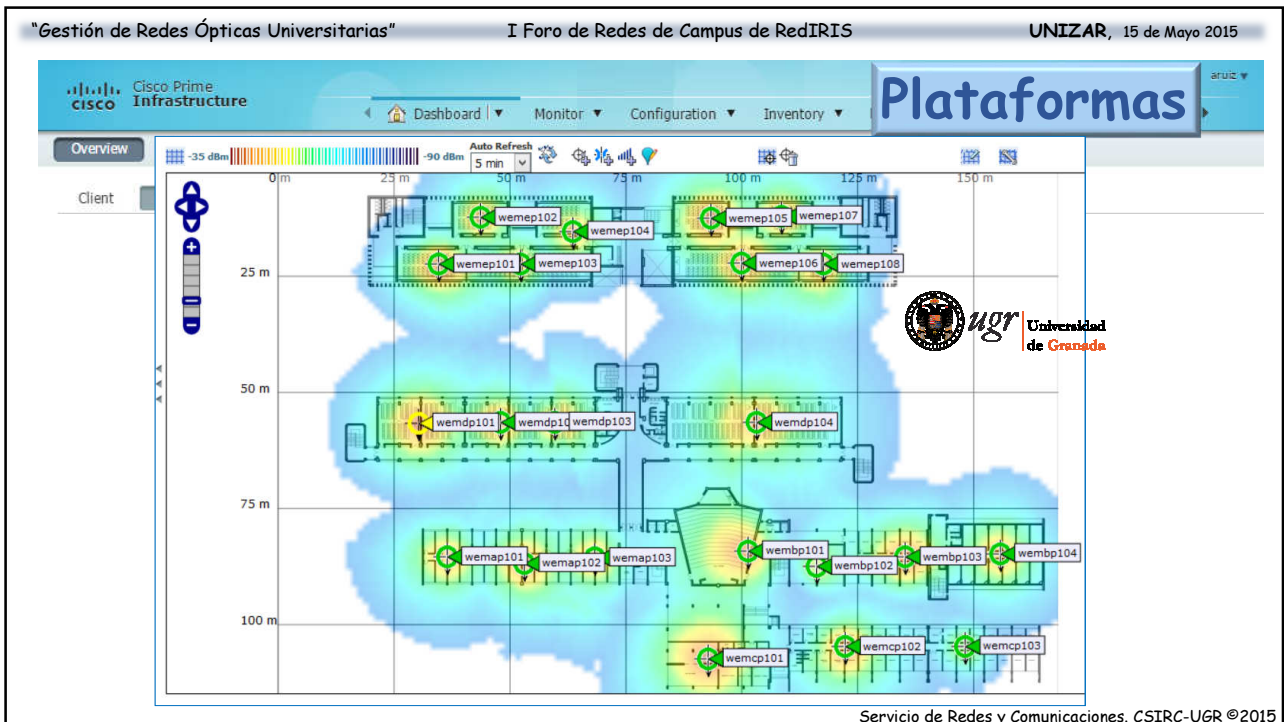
"Gestión de Redes Ópticas Universitarias" I Foro de Redes de Campus de RedIRIS UNIZAR, 15 de Mayo 2015

Cisco Prime Infrastructure

Dashboard Monitor Configuration Inventory

aruiz

Plataformas

Overview

Client

-35 dBm -90 dBm Auto Refresh 5 min

0 m 25 m 50 m 75 m 100 m 125 m 150 m

25 m

50 m

75 m

100 m

wemep102 wemep104 wemep105 wemep107 wemep101 wemep103 wemep106 wemep108

wemdp101 wemdp10 wemdp103 wemdp104

wemap101 wemap102 wemap103 wembp101 wembp102 wembp103 wembp104

wemcp101 wemcp102 wemcp103

ugr Universidad de Granada

Servicio de Redes y Comunicaciones. CSIRC-UGR ©2015